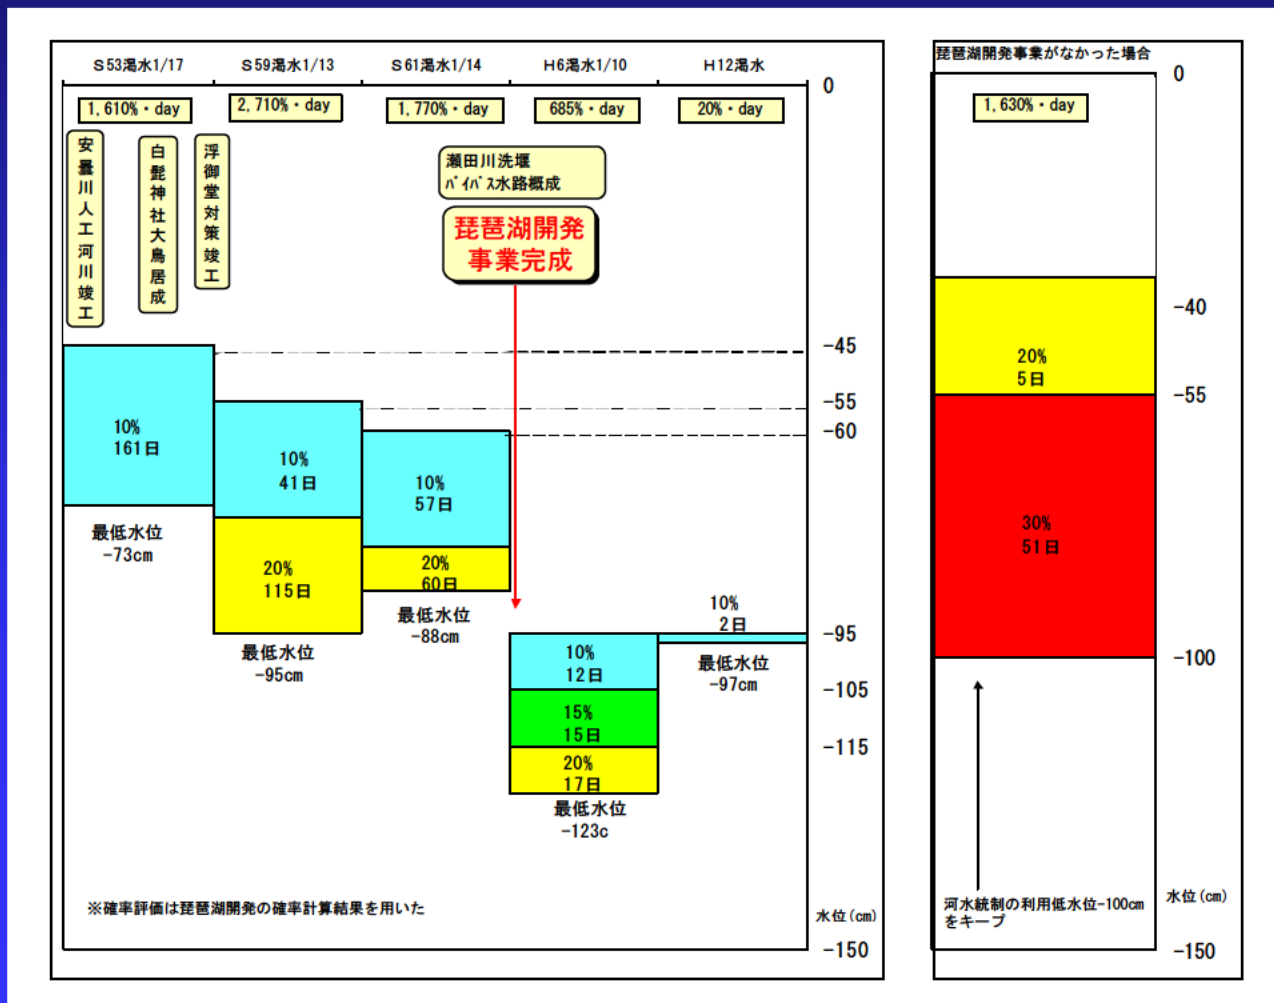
S53渇水1/17
S59渇水1/13
S61渇水1/14
H6渇水1/10
H12渇水

0

1, 610%・day
2, 710%・day
1, 770%・day
685%・day
20%・day

安曇川人工河川竣工
白髭神社大鳥居成
浮御堂対策竣工

瀬田川洗堰
バイパス水路概成

琵琶湖開発
事業完成

-45
-55
-60

10%
161日

最低水位
-73cm

10%
41日

20%
115日

最低水位
-95cm

10%
57日

20%
60日

最低水位
-88cm

10%
2日

最低水位
-97cm

10%
12日

15%
15日

20%
17日

最低水位
-123c

-95
-105
-115

※確率評価は琵琶湖開発の確率計算結果を用いた

水位(cm)
-150

琵琶湖開発事業がなかった場合

0

1, 630%・day

-40

20%
5日

-55

30%
51日

-100

河水統制の利用低水位-100cm
をキープ

水位(cm)
-150